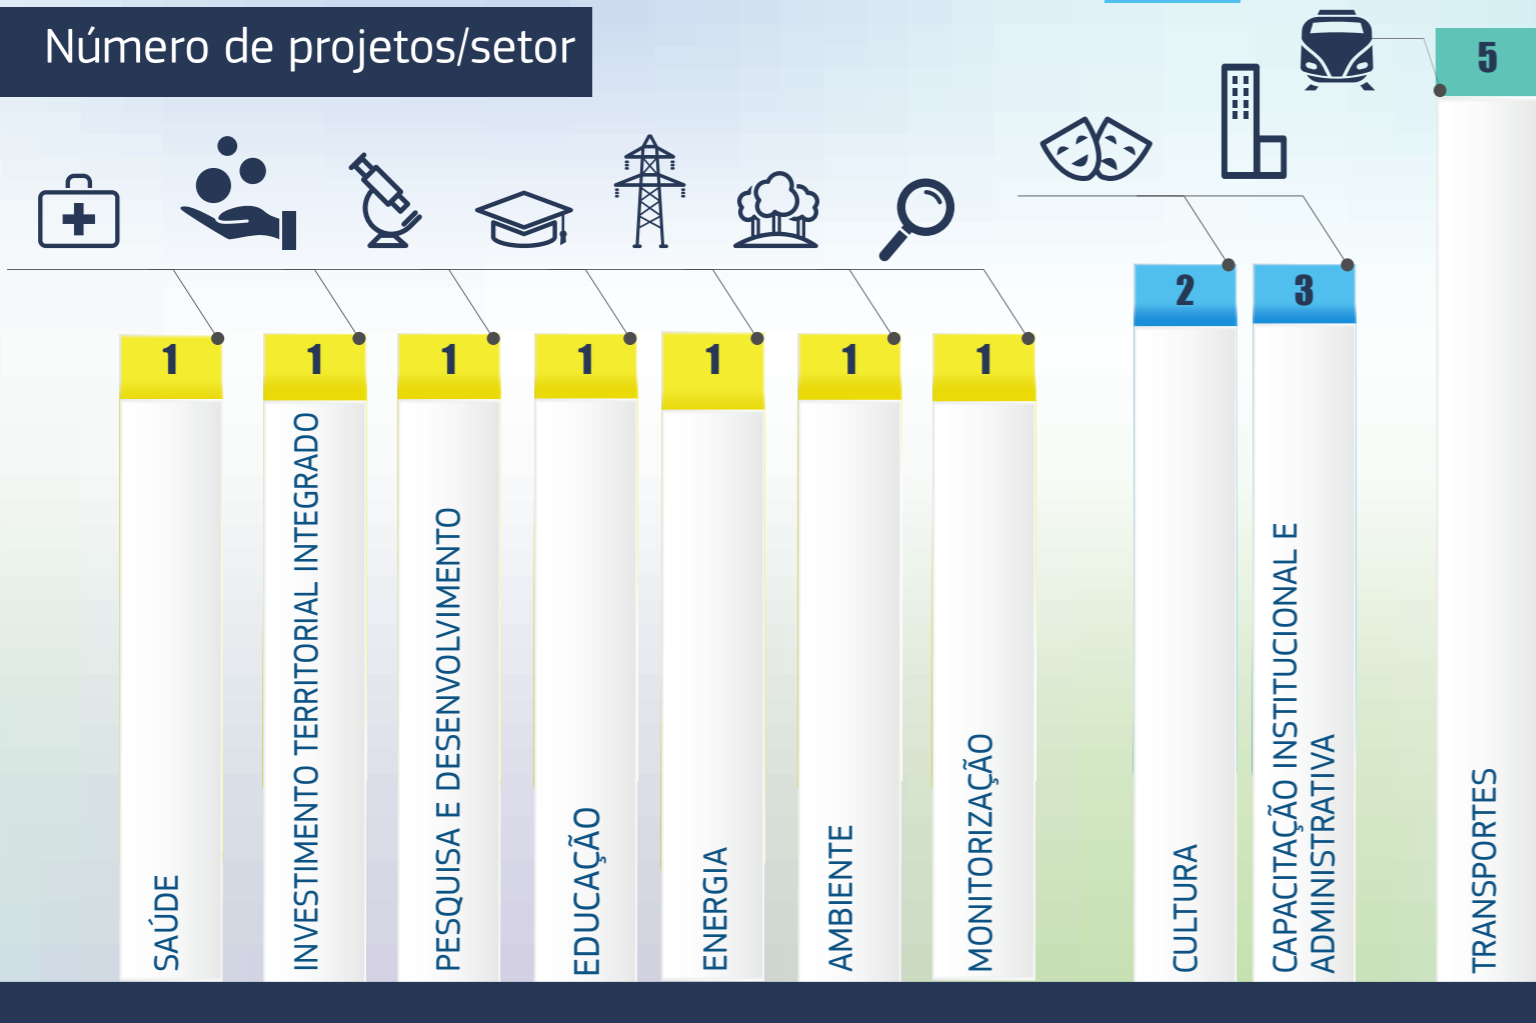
Número de projetos/setor

1
SAÚDE

1
INVESTIMENTO TERRITORIAL INTEGRADO

1
PESQUISA E DESENVOLVIMENTO

1
EDUCAÇÃO

1
ENERGIA

1
AMBIENTE

1
MONITORIZAÇÃO

2
CULTURA

3
CAPACITAÇÃO INSTITUCIONAL E ADMINISTRATIVA

5
TRANSPORTES